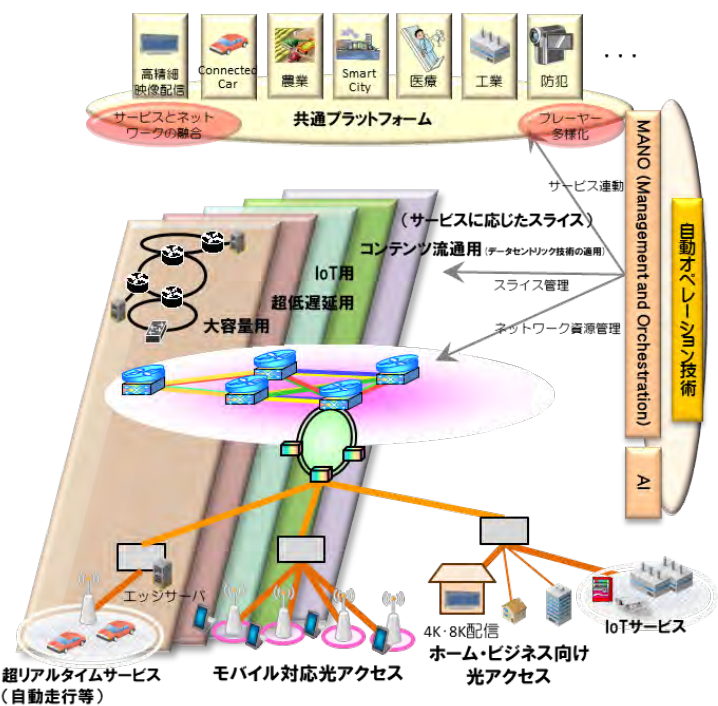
高精細映像配信
Connected Car
農業
Smart City
医療
工業
防犯
・・・

サービスとネットワークの融合
共通プラットフォーム
プレーヤー多様化

MANO (Management and Orchestration)
自動オペレーション技術
AI

サービス連動
（サービスに応じたスライス）
コンテンツ流通用（データセントリック技術の適用）
IoT用
超低遅延用
大容量用
スライス管理
ネットワーク資源管理

エッジサーバ
超リアルタイムサービス（自動走行等）
モバイル対応光アクセス
4K・8K配信
ホーム・ビジネス向け光アクセス
IoTサービス